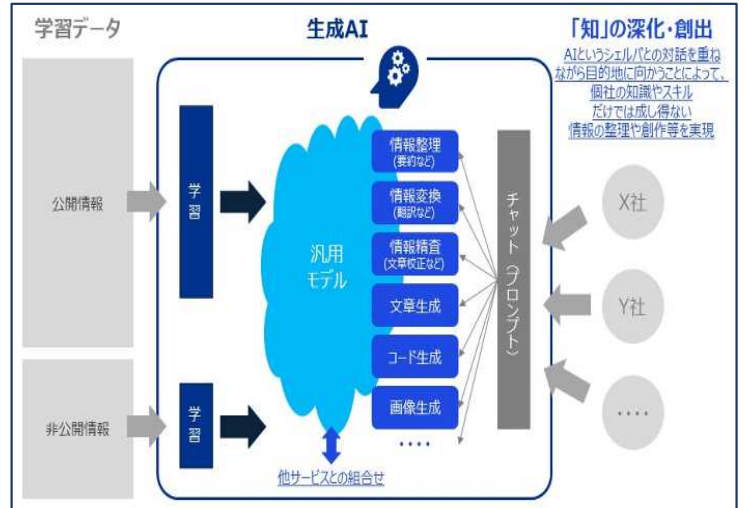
学習データ

生成AI

「知」の深化・創出

AIというシェルパとの対話を重ねながら目的地に向かうことによって、個社の知識やスキルだけでは成し得ない情報の整理や創作等を実現

公開情報

学習

非公開情報

学習

汎用モデル

情報整理（要約など）

情報変換（翻訳など）

情報精査（文章校正など）

文章生成

コード生成

画像生成

・・・・

他サービスとの組合せ

チャット（プロンプト）

X社

Y社

・・・・